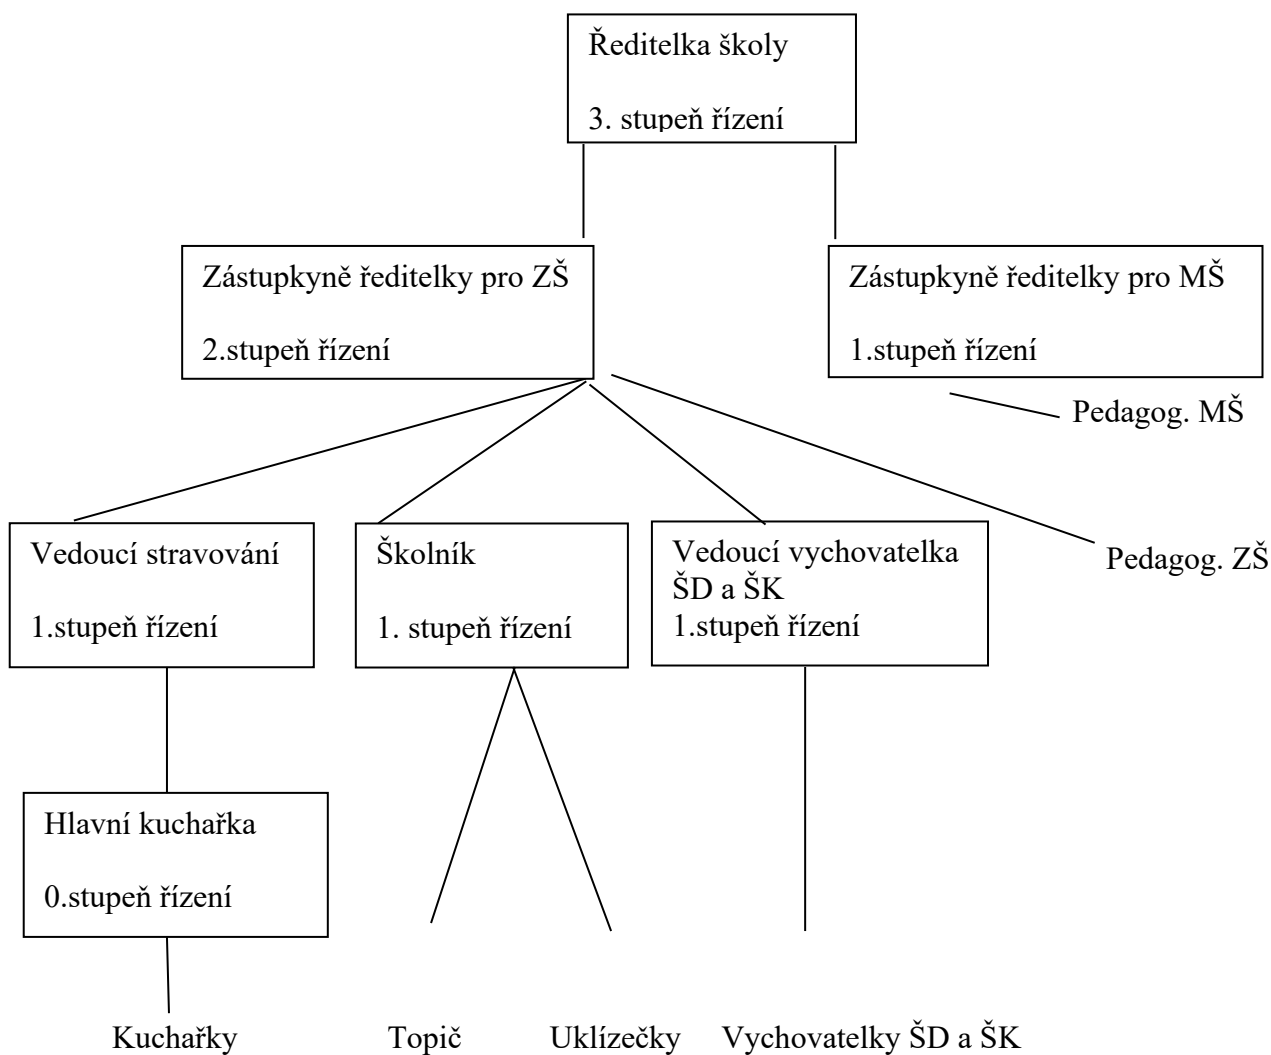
Ředitelka školy

3. stupeň řízení

Zástupkyně ředitelky pro ZŠ

2.stupeň řízení

Zástupkyně ředitelky pro MŠ

1.stupeň řízení

Pedagog. MŠ

Vedoucí stravování

1.stupeň řízení

Školník

1. stupeň řízení

Vedoucí vychovatelka ŠD a ŠK

1.stupeň řízení

Pedagog. ZŠ

Hlavní kuchařka

0.stupeň řízení

Kuchařky

Topič

Uklízečky

Vychovatelky ŠD a ŠK